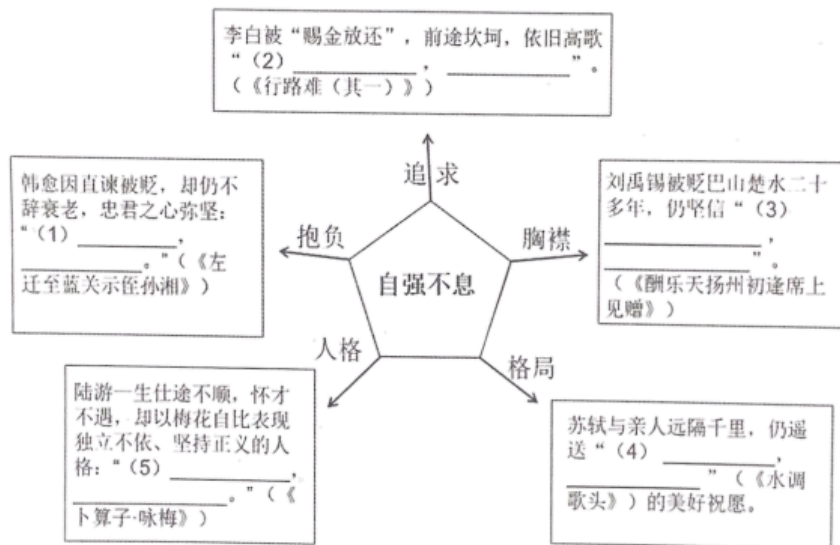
李白被“赐金放还”，前途坎坷，依旧高歌“（2）__________，__________”。（《行路难（其一）》）

追求

韩愈因直谏被贬，却仍不辞衰老，忠君之心弥坚：“（1）__________，__________。”（《左迁至蓝关示侄孙湘》）

抱负

刘禹锡被贬巴山楚水二十多年，仍坚信“（3）__________，__________”。（《酬乐天扬州初逢席上见赠》）

胸襟

自强不息

人格

格局

陆游一生仕途不顺，怀才不遇，却以梅花自比表现独立不依、坚持正义的人格：“（5）__________，__________。”（《卜算子·咏梅》）

苏轼与亲人远隔千里，仍遥送“（4）__________，__________”（《水调歌头》）的美好祝愿。